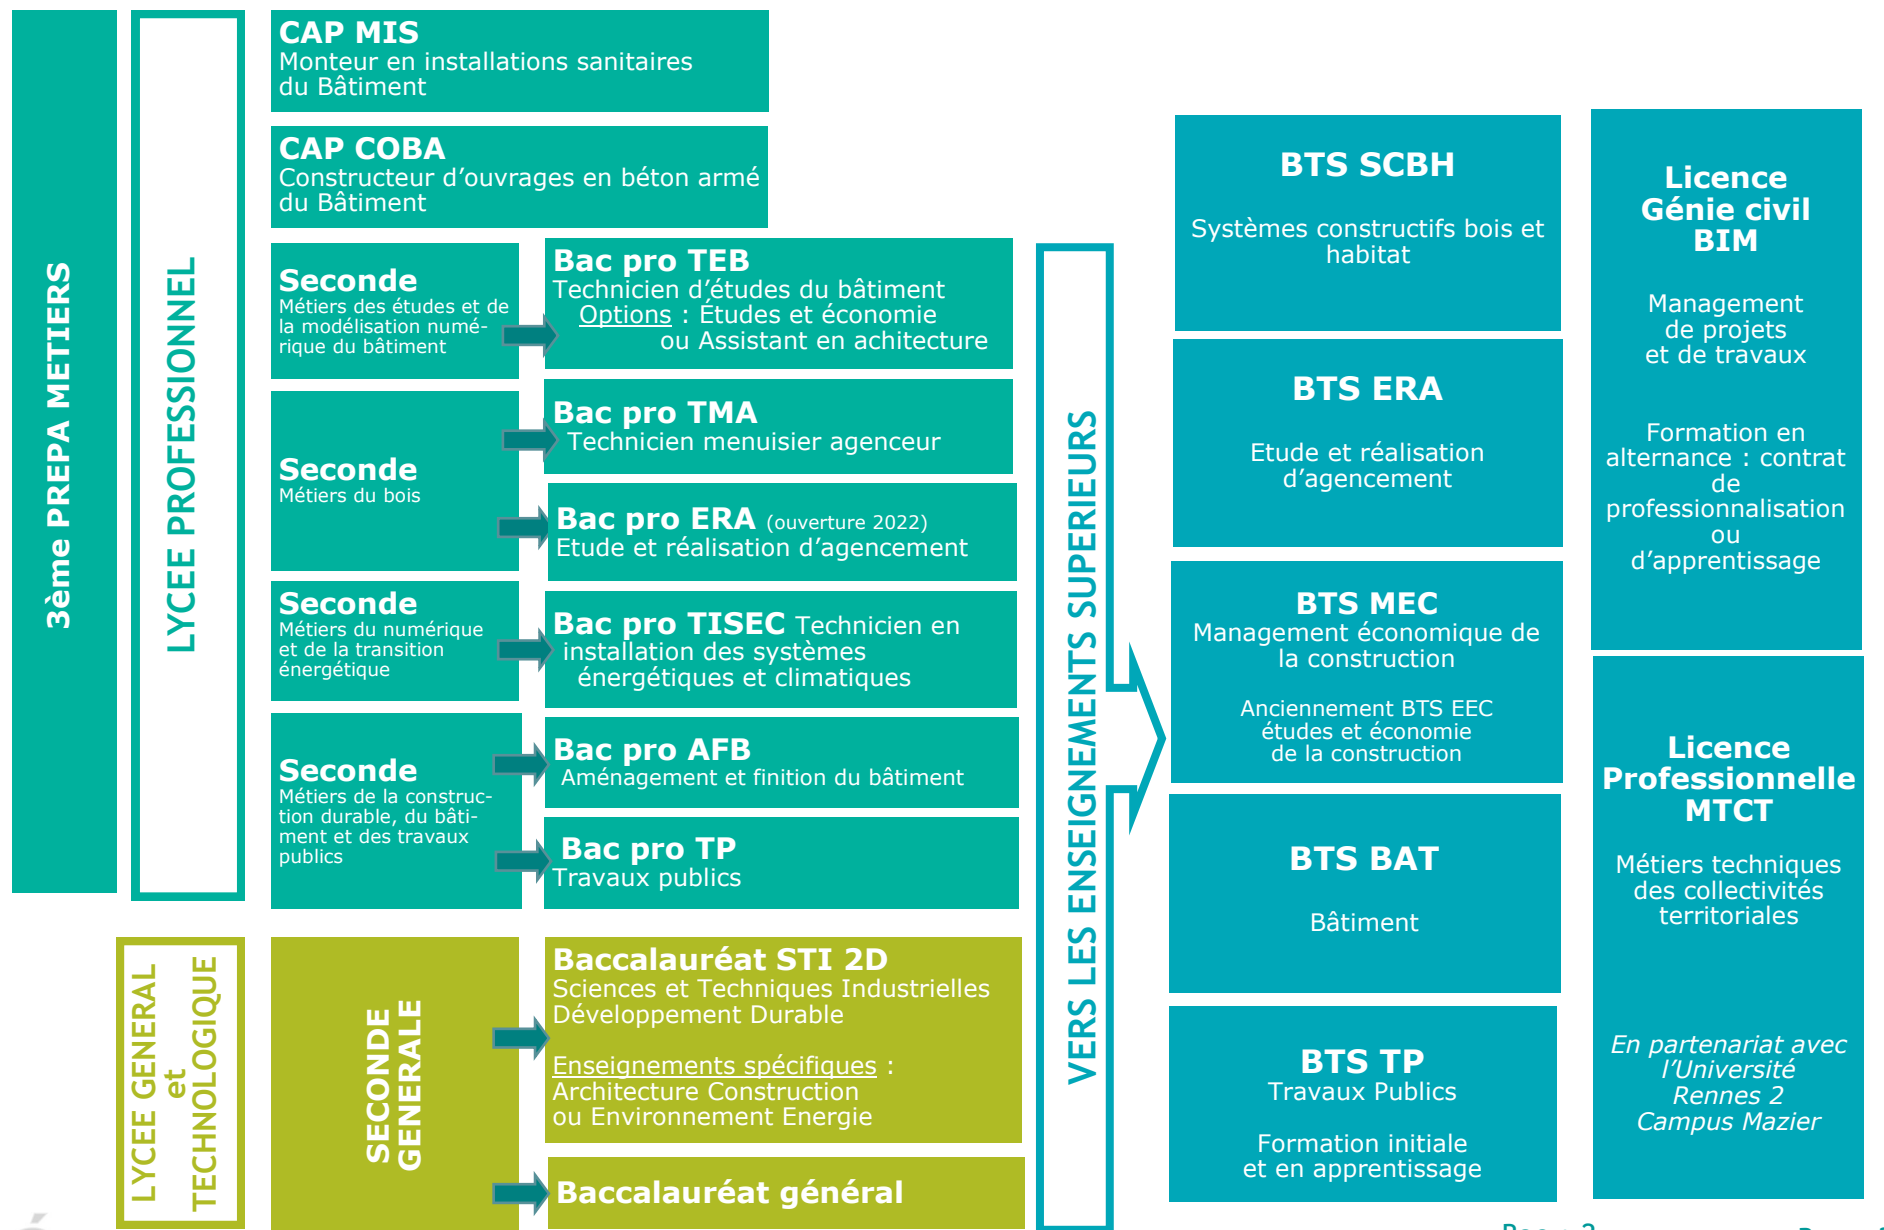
3ème PREPA METIERS

LYCEE PROFESSIONNEL

CAP MIS
Monteur en installations sanitaires du Bâtiment

CAP COBA
Constructeur d'ouvrages en béton armé du Bâtiment

Seconde
Métiers des études et de la modélisation numérique du bâtiment

Bac pro TEB
Technicien d'études du bâtiment
Options : Études et économie ou Assistant en achitecture

Seconde
Métiers du bois

Bac pro TMA
Technicien menuisier agenceur

Bac pro ERA (ouverture 2022)
Etude et réalisation d'agencement

Seconde
Métiers du numérique et de la transition énergétique

Bac pro TISEC Technicien en installation des systèmes énergétiques et climatiques

Seconde
Métiers de la construction durable, du bâtiment et des travaux publics

Bac pro AFB
Aménagement et finition du bâtiment

Bac pro TP
Travaux publics

LYCEE GENERAL et TECHNOLOGIQUE

SECONDE GENERALE

Baccalauréat STI 2D
Sciences et Techniques Industrielles Développement Durable

Enseignements spécifiques :
Architecture Construction ou Environnement Energie

Baccalauréat général

VERS LES ENSEIGNEMENTS SUPERIEURS

BTS SCBH
Systèmes constructifs bois et habitat

BTS ERA
Etude et réalisation d'agencement

BTS MEC
Management économique de la construction
Anciennement BTS EEC études et économie de la construction

BTS BAT
Bâtiment

BTS TP
Travaux Publics
Formation initiale et en apprentissage

Licence Génie civil BIM
Management de projets et de travaux
Formation en alternance : contrat de professionnalisation ou d'apprentissage

Licence Professionnelle MTCT
Métiers techniques des collectivités territoriales
En partenariat avec l'Université Rennes 2 Campus Mazier